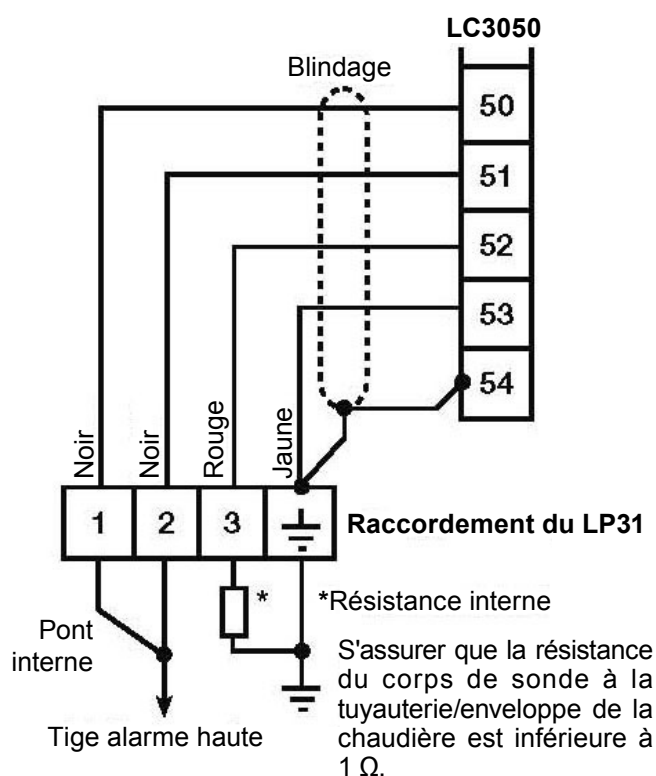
LC3050

Blindage

50

51

52

53

54

Noir

Noir

Rouge

Jaune

1

2

3

Raccordement du LP31

*

*Résistance interne

Pont interne

S'assurer que la résistance du corps de sonde à la tuyauterie/enveloppe de la chaudière est inférieure à 1 Ω.

Tige alarme haute